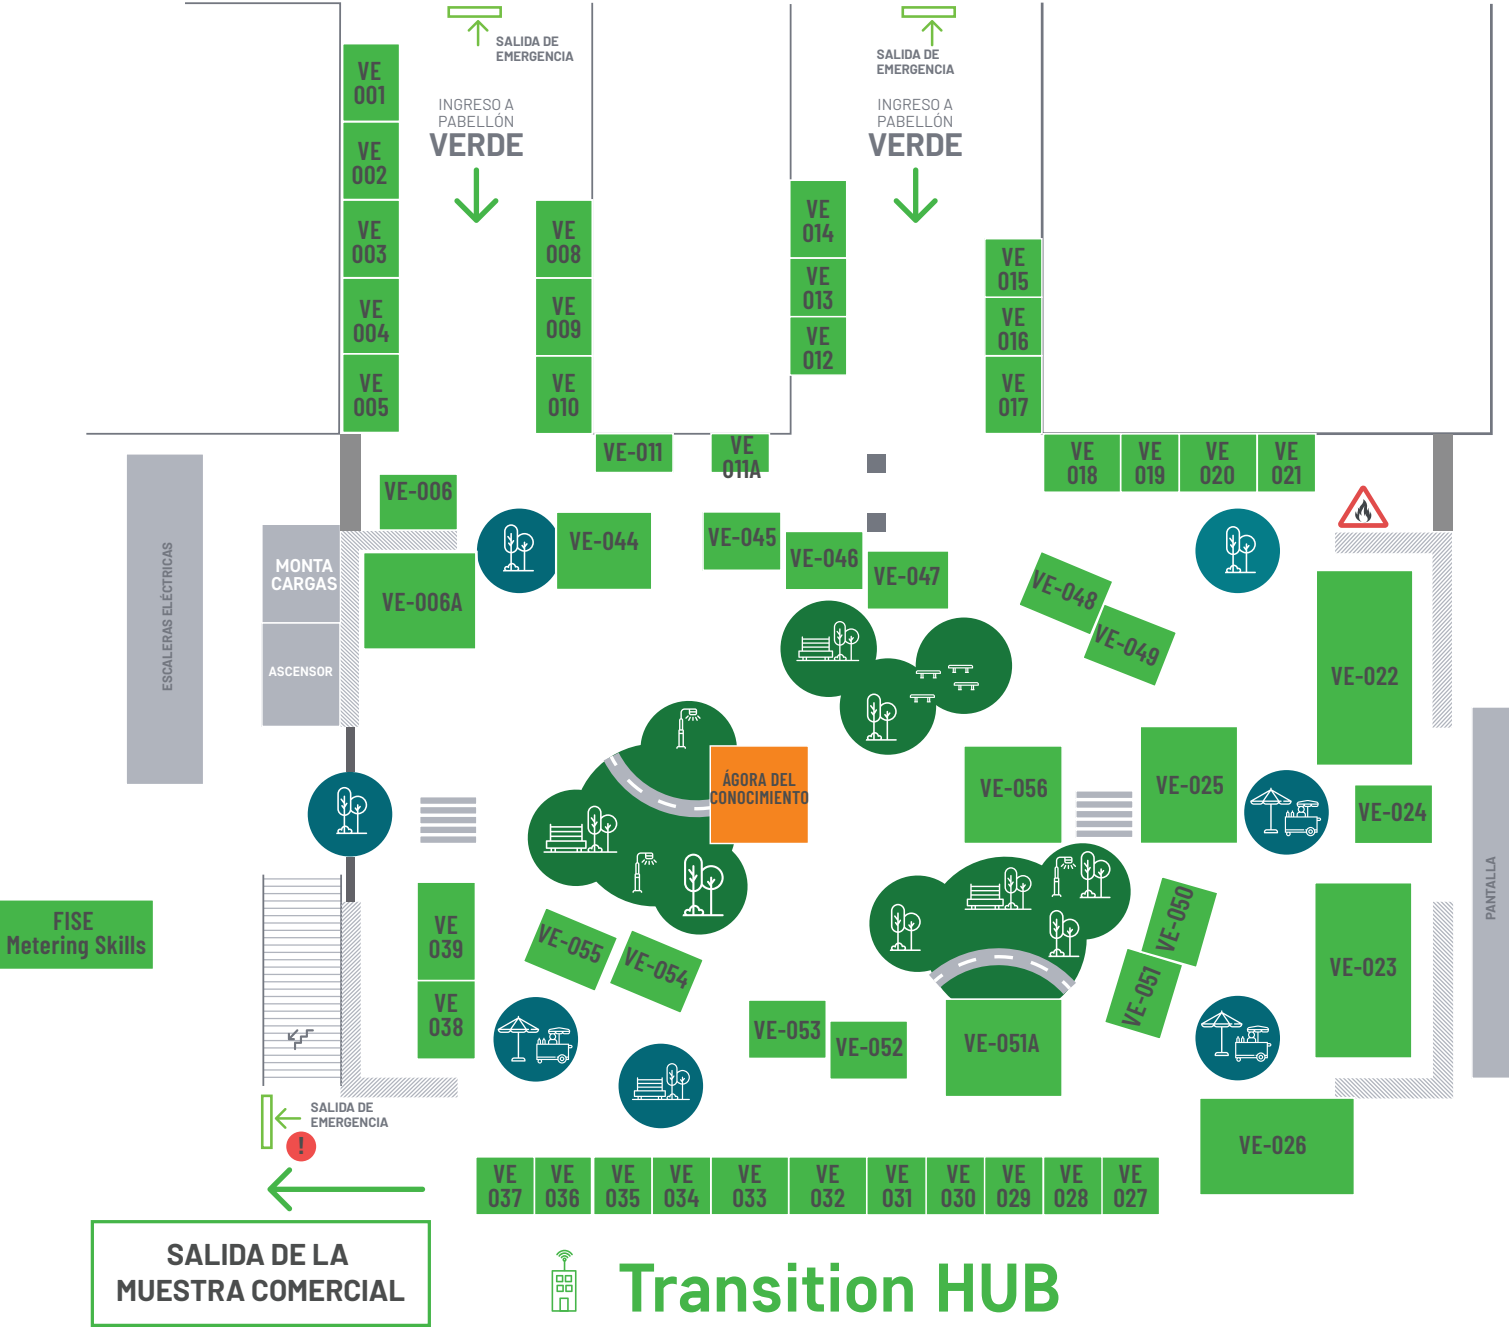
SALIDA DE EMERGENCIA

INGRESO A PABELLÓN
VERDE

SALIDA DE EMERGENCIA

INGRESO A PABELLÓN
VERDE

VE 001
VE 002
VE 003
VE 004
VE 005
VE 008
VE 009
VE 010
VE 014
VE 013
VE 012
VE 015
VE 016
VE 017
VE-011
VE 011A
VE 018
VE 019
VE 020
VE 021

ESCALERAS ELÉCTRICAS
MONTA CARGAS
ASCENSOR
VE-006
VE-006A
VE-044
VE-045
VE-046
VE-047
VE-048
VE-049
VE-022
ÁGORA DEL CONOCIMIENTO
VE-056
VE-025
VE-024
PANTALLA
FISE Metering Skills
VE 039
VE 038
VE-055
VE-054
VE-050
VE-051
VE-023
VE-053
VE-052
VE-051A
VE-026

SALIDA DE EMERGENCIA

VE 037
VE 036
VE 035
VE 034
VE 033
VE 032
VE 031
VE 030
VE 029
VE 028
VE 027

SALIDA DE LA MUESTRA COMERCIAL

Transition HUB